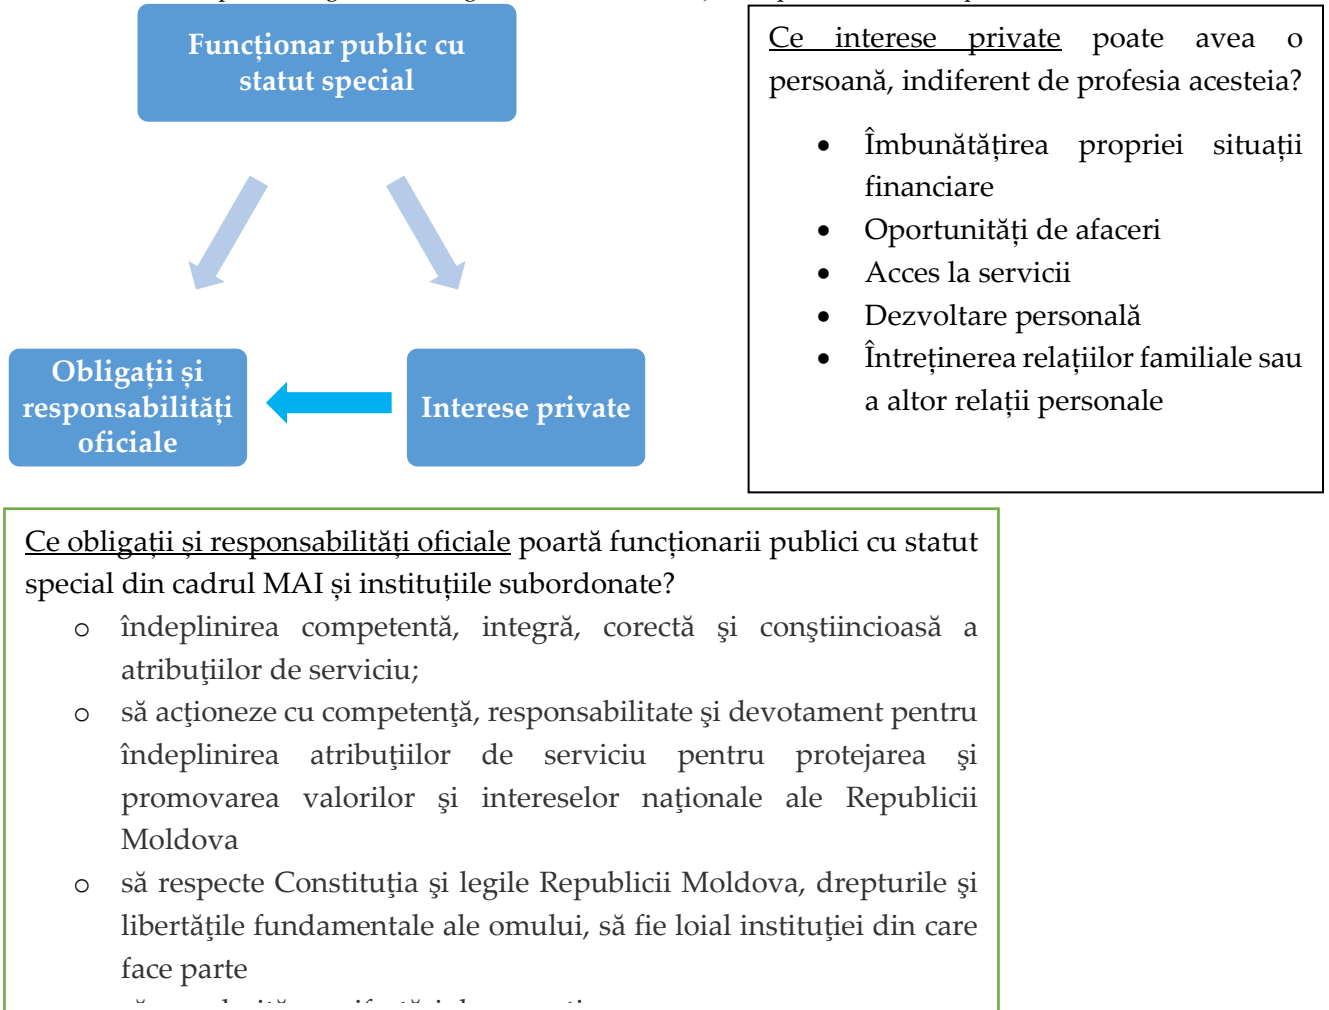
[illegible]

Funcționar public cu statut special

Obligații și responsabilități oficiale

Interese private

Ce interese private poate avea o persoană, indiferent de profesia acesteia?

- Îmbunătățirea propriei situații financiare
- Oportunități de afaceri
- Acces la servicii
- Dezvoltare personală
- Întreținerea relațiilor familiale sau a altor relații personale

Ce obligații și responsabilități oficiale poartă funcționarii publici cu statut special din cadrul MAI și instituțiile subordonate?

- îndeplinirea competentă, integră, corectă şi conştiincioasă a atribuţiilor de serviciu;
- să acţioneze cu competenţă, responsabilitate şi devotament pentru îndeplinirea atribuţiilor de serviciu pentru protejarea şi promovarea valorilor şi intereselor naţionale ale Republicii Moldova
- să respecte Constituţia şi legile Republicii Moldova, drepturile şi libertăţile fundamentale ale omului, să fie loial instituţiei din care face parte
- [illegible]